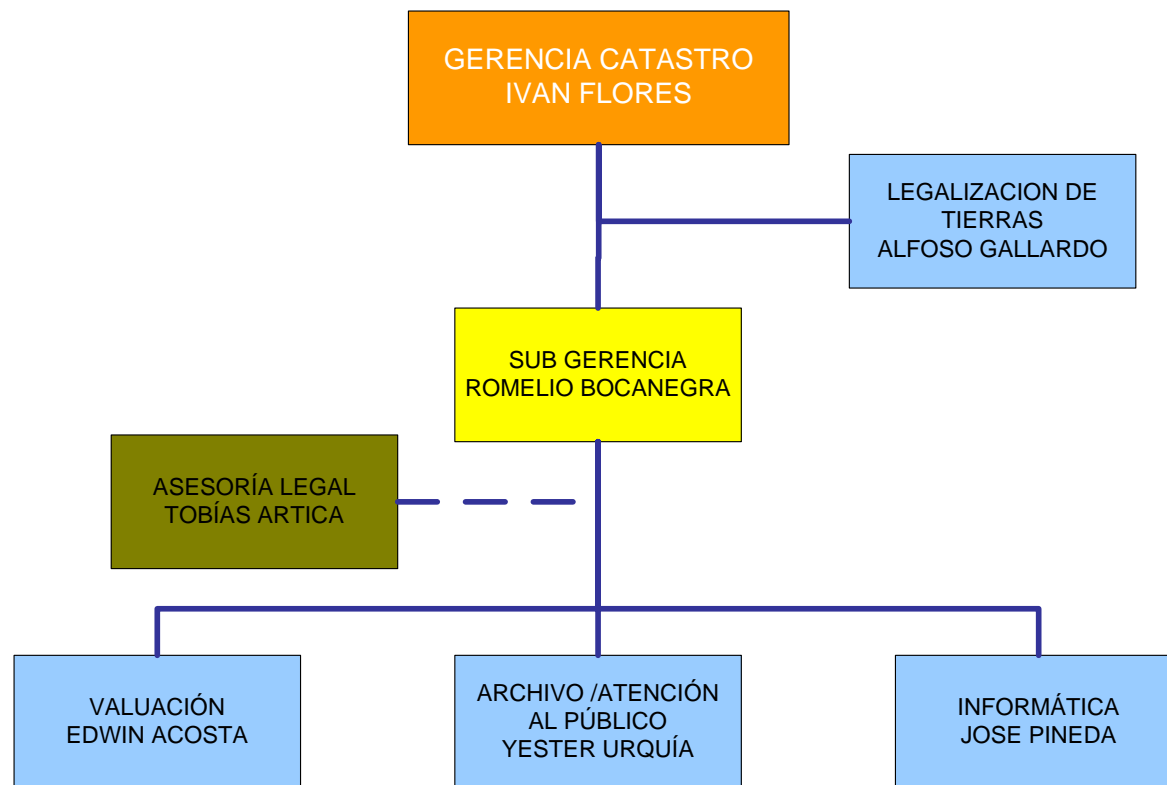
GERENCIA CATASTRO
IVAN FLORES

LEGALIZACION DE TIERRAS
ALFOSO GALLARDO

SUB GERENCIA
ROMELIO BOCANEGRA

ASESORÍA LEGAL
TOBÍAS ARTICA

VALUACIÓN
EDWIN ACOSTA

ARCHIVO /ATENCIÓN AL PÚBLICO
YESTER URQUÍA

INFORMÁTICA
JOSE PINEDA